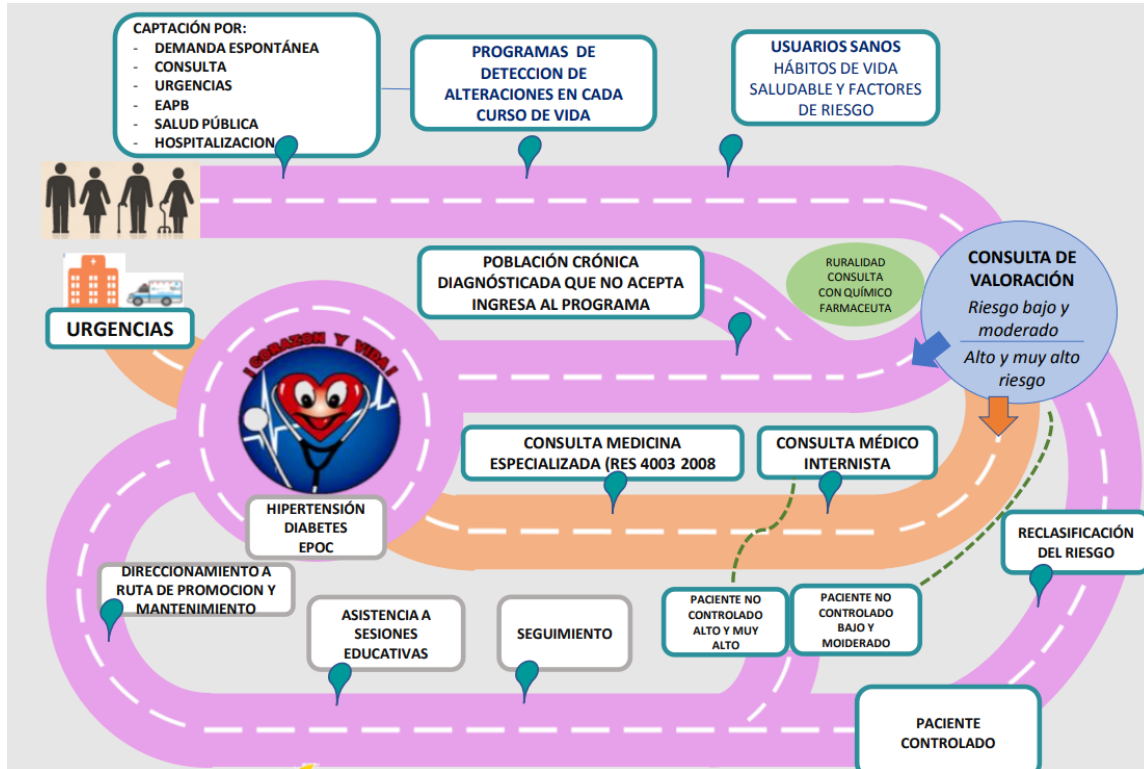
CAPTACIÓN POR:
- DEMANDA ESPONTÁNEA
- CONSULTA
- URGENCIAS
- EAPB
- SALUD PÚBLICA
- HOSPITALIZACION

PROGRAMAS DE DETECCION DE ALTERACIONES EN CADA CURSO DE VIDA

USUARIOS SANOS
HÁBITOS DE VIDA SALUDABLE Y FACTORES DE RIESGO

URGENCIAS

POBLACIÓN CRÓNICA DIAGNÓSTICADA QUE NO ACEPTA INGRESA AL PROGRAMA

RURALIDAD CONSULTA CON QUÍMICO FARMACEUTA

CONSULTA DE VALORACIÓN
Riesgo bajo y moderado
Alto y muy alto riesgo

¡CORAZON Y VIDA!

CONSULTA MEDICINA ESPECIALIZADA (RES 4003 2008

CONSULTA MÉDICO INTERNISTA

HIPERTENSIÓN
DIABETES
EPOC

RECLASIFICACIÓN DEL RIESGO

DIRECCIONAMIENTO A RUTA DE PROMOCION Y MANTENIMIENTO

ASISTENCIA A SESIONES EDUCATIVAS

SEGUIMIENTO

PACIENTE NO CONTROLADO ALTO Y MUY ALTO

PACIENTE NO CONTROLADO BAJO Y MOIDERADO

PACIENTE CONTROLADO